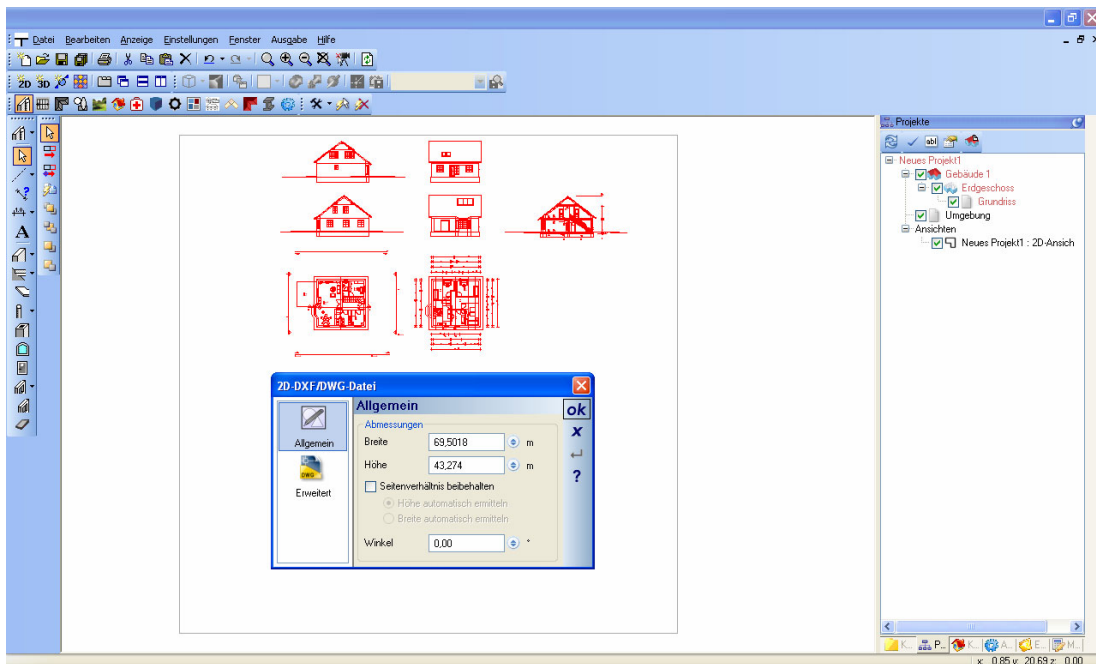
Datei Bearbeiten Anzeige Einstellungen Fenster Ausgabe Hilfe

Projekte

Neues Projekt1
Gebäude 1
Erdgeschoss
Grundriss
Umgebung
Ansichten
Neues Projekt1 : 2D-Ansich

2D-DXF/DWG-Datei

Allgemein
Erweitert

Allgemein
Abmessungen
Breite 69,5018 m
Höhe 43,274 m
Seitenverhältnis beibehalten
Höhe automatisch ermitteln
Breite automatisch ermitteln
Winkel 0,00 °

ok
x
?

K... P... K... A... E... M...

x: 0,85 y: 20,69 z: 0,00